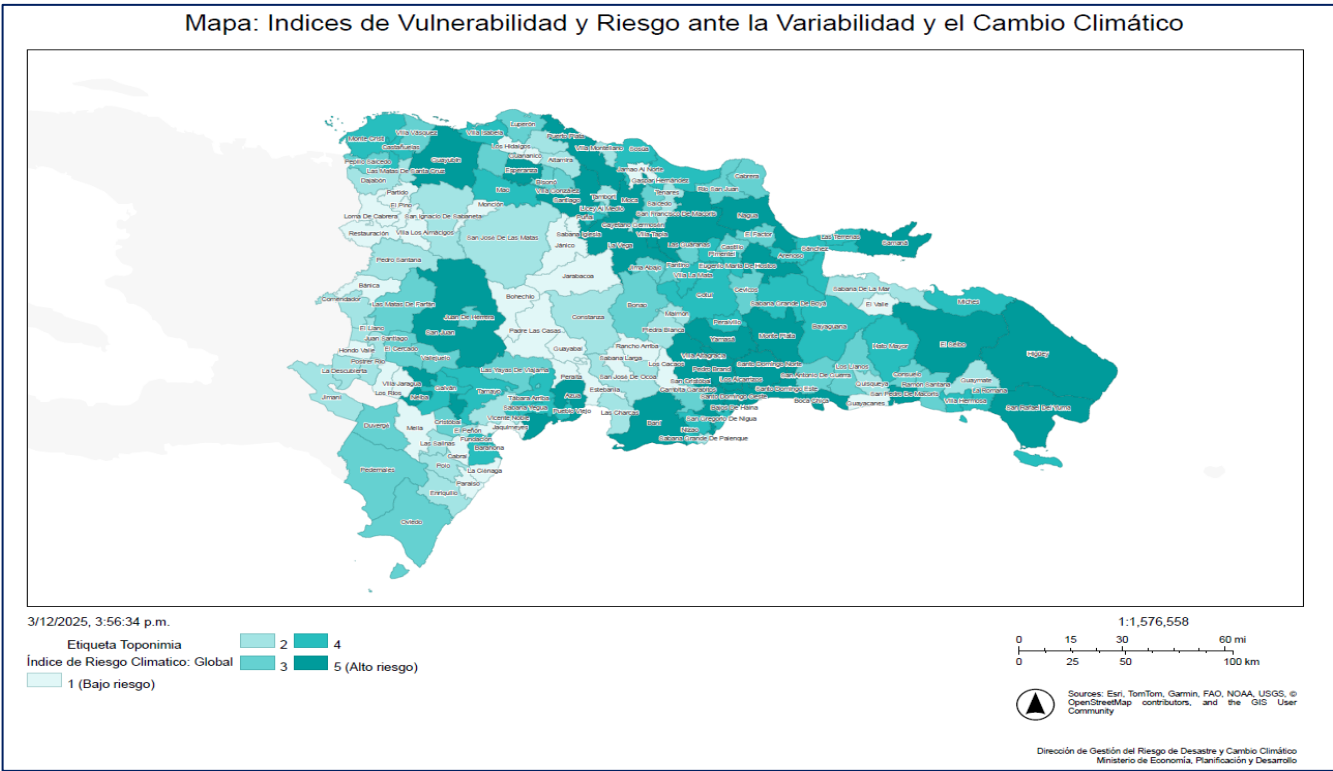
Mapa: Indices de Vulnerabilidad y Riesgo ante la Variabilidad y el Cambio Climático

Monte Cristi, Villa Vásquez, Villa Isabela, Luperón, Puerto Plata, Sosúa, Villa Montellano, Los Hidalgos, Guananico, Altamira, Castañuelas, Pepillo Salcedo, Guayubín, Las Matas De Santa Cruz, Dajabón, Partido, Mao, Esperanza, Jamao Al Norte, Gaspar Hernández, Río San Juan, Cabrera, Tenares, Licey Al Medio, Salcedo, Moca, Tamboril, Santiago, Villa González, Bisonó, Moncion, El Pino, Loma De Cabrera, San Ignacio De Sabaneta, Restauración, Villa Los Almácigos, San José De Las Matas, Jánico, Sabana Iglesia, Puñal, La Vega, San Francisco De Macorís, Nagua, El Factor, Castillo, Pimentel, Las Guáranas, Sánchez, Las Terrenas, Samaná, Arenoso, Villa Riva, Pedro Santana, Jarabacoa, Constanza, Bánica, Comendador, Las Matas De Farfán, Juan De Herrera, San Juan, Bohechío, Padre Las Casas, El Llano, Juan Santiago, Hondo Valle, El Cercado, Vallejuelo, Pedro Brand, Cotuí, Cevicos, Sabana Grande De Boyá, Sabana De La Mar, El Valle, Miches, Bonao, Maimón, Piedra Blanca, Peralvillo, Yamasá, Monte Plata, Bayaguana, Hato Mayor, El Seibo, Higüey, La Descubierta, Postrer Río, Villa Jaragua, Los Ríos, Jimaní, Neiba, Galván, Tamayo, Las Yayas De Viajama, Tábara Arriba, Sabana Yegua, Azua, Peralta, Estebanía, Guayabal, Rancho Arriba, Sabana Larga, San José De Ocoa, Los Cacaos, Villa Altagracia, Cambita Garabitos, San Cristóbal, Los Alcarrizos, Santo Domingo Norte, Santo Domingo Este, Santo Domingo Oeste, San Antonio De Guerra, Boca Chica, Los Llanos, Guayacanes, Consuelo, Quisqueya, Ramón Santana, San Pedro De Macorís, Guaymate, La Romana, Villa Hermosa, San Rafael Del Yuma, Pueblo Viejo, Las Charcas, Baní, Nizao, San Gregorio De Nigua, Bajos De Haina, Sabana Grande De Palenque, Duvergé, Mella, Cristóbal, Las Salinas, El Peñón, Fundación, Vicente Noble, Jaquimeyes, Barahona, Cabral, Polo, La Ciénaga, Paraíso, Pedernales, Enriquillo, Oviedo, Villa Tapia, Cayetano Germosén, Eugenio María De Hostos, Villa La Mata, Fantino, Arroyo

3/12/2025, 3:56:34 p.m.

Etiqueta Toponimia
Índice de Riesgo Climatico: Global
1 (Bajo riesgo)
2
3
4
5 (Alto riesgo)

1:1,576,558
0 15 30 60 mi
0 25 50 100 km

Sources: Esri, TomTom, Garmin, FAO, NOAA, USGS, © OpenStreetMap contributors, and the GIS User Community

Dirección de Gestión del Riesgo de Desastre y Cambio Climático
Ministerio de Economía, Planificación y Desarrollo